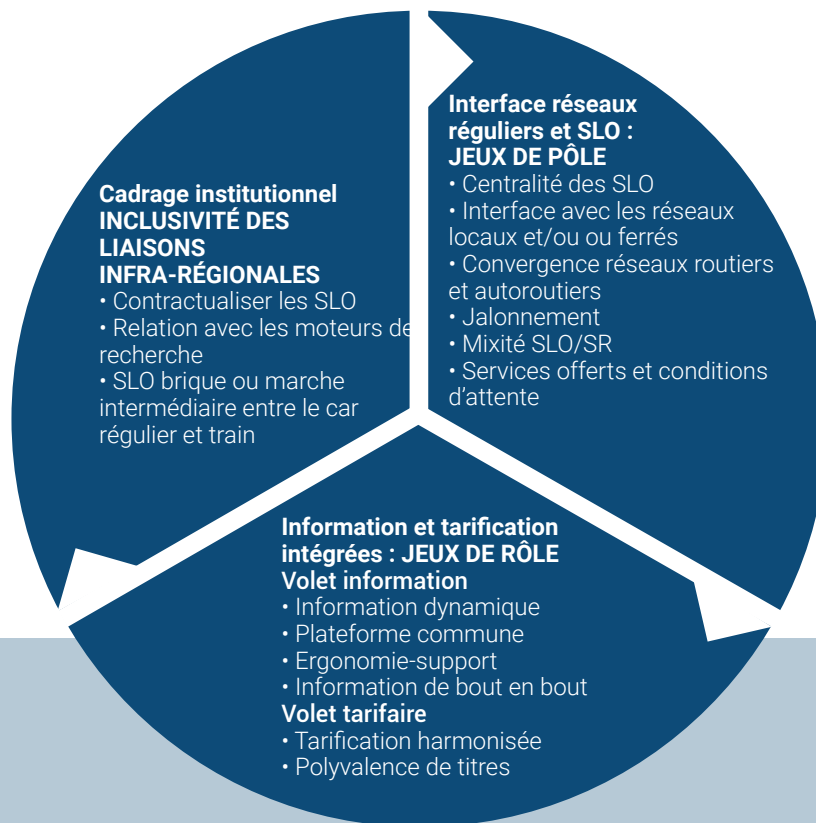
Interface réseaux réguliers et SLO : JEUX DE PÔLE
• Centralité des SLO
• Interface avec les réseaux locaux et/ou ou ferrés
• Convergence réseaux routiers et autoroutiers
• Jalonnement
• Mixité SLO/SR
• Services offerts et conditions d'attente

Cadrage institutionnel INCLUSIVITÉ DES LIAISONS INFRA-RÉGIONALES
• Contractualiser les SLO
• Relation avec les moteurs de recherche
• SLO brique ou marche intermédiaire entre le car régulier et train

Information et tarification intégrées : JEUX DE RÔLE
Volet information
• Information dynamique
• Plateforme commune
• Ergonomie-support
• Information de bout en bout
Volet tarifaire
• Tarification harmonisée
• Polyvalence de titres